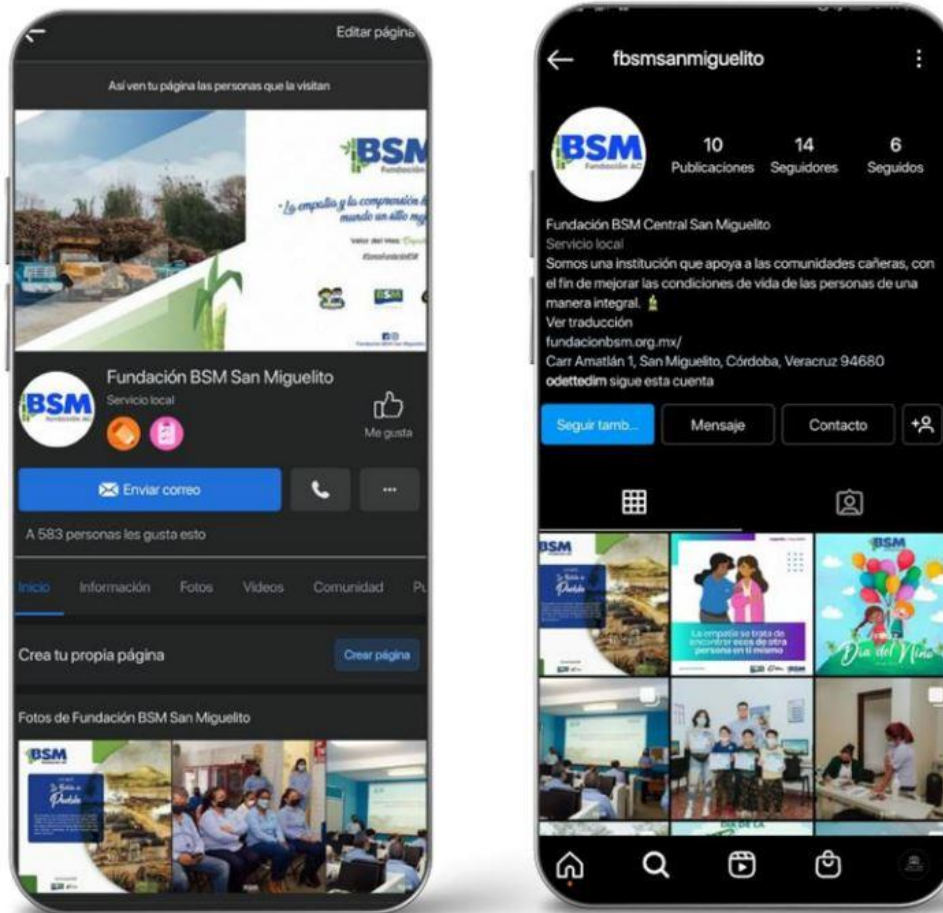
Editar págin

Así ven tu página las personas que la visitan

BSM

Fundación

"La empatía y la comprensión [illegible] mundo un sitio mej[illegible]

Valor del Mes: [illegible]

BSM

Fundación BSM San Miguelito

Servicio local

Me gusta

Enviar correo

A 583 personas les gusta esto

Inicio Información Fotos Videos Comunidad Pu

Crea tu propia página

Crear página

Fotos de Fundación BSM San Miguelito

BSM

fbsmsanmiguelito

BSM
Fundación AC

10
Publicaciones

14
Seguidores

6
Seguidos

Fundación BSM Central San Miguelito
Servicio local
Somos una institución que apoya a las comunidades cañeras, con el fin de mejorar las condiciones de vida de las personas de una manera integral.
Ver traducción
fundacionbsm.org.mx/
Carr Amatlán 1, San Miguelito, Córdoba, Veracruz 94680
odettedim sigue esta cuenta

Seguir tamb...

Mensaje

Contacto

BSM

La empatía se trata de encontrar ecos de otra persona en ti mismo

BSM

Día del Niño